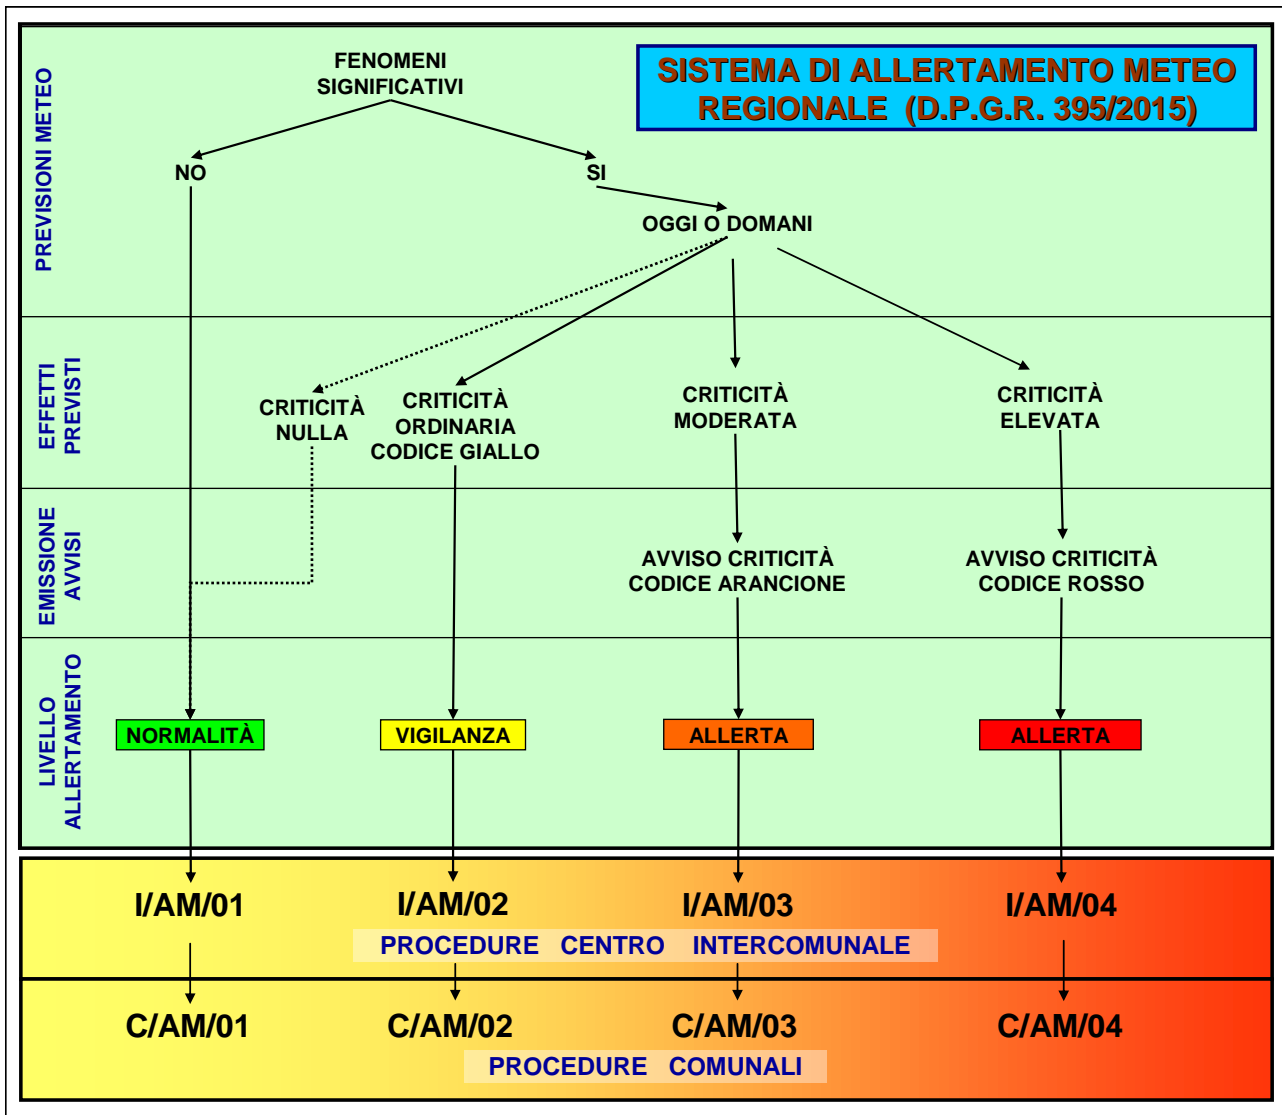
SISTEMA DI ALLERTAMENTO METEO REGIONALE (D.P.G.R. 395/2015)

PREVISIONI METEO

FENOMENI SIGNIFICATIVI

NO

SI

OGGI O DOMANI

EFFETTI PREVISTI

CRITICITÀ NULLA

CRITICITÀ ORDINARIA CODICE GIALLO

CRITICITÀ MODERATA

CRITICITÀ ELEVATA

EMISSIONE AVVISI

AVVISO CRITICITÀ CODICE ARANCIONE

AVVISO CRITICITÀ CODICE ROSSO

LIVELLO ALLERTAMENTO

NORMALITÀ

VIGILANZA

ALLERTA

ALLERTA

I/AM/01

I/AM/02

I/AM/03

I/AM/04

PROCEDURE CENTRO INTERCOMUNALE

C/AM/01

C/AM/02

C/AM/03

C/AM/04

PROCEDURE COMUNALI